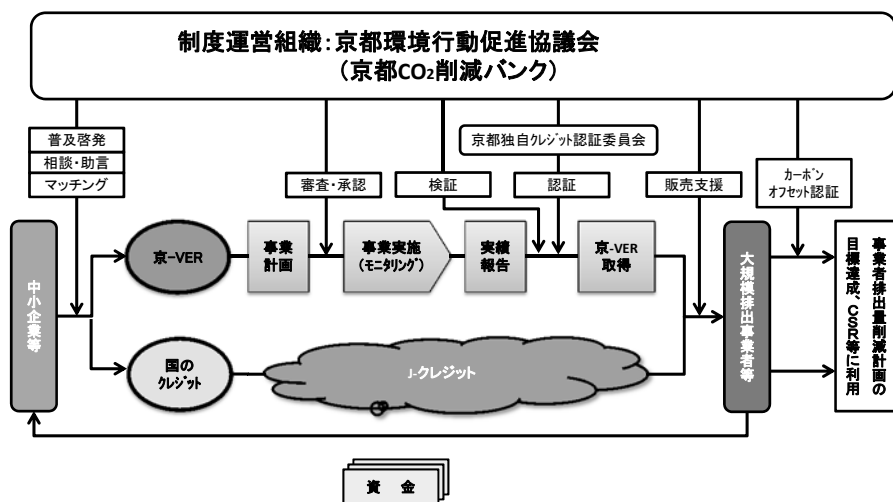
制度運営組織：京都環境行動促進協議会
（京都$CO_2$削減バンク）

普及啓発
相談・助言
マッチング

京都独自クレジット認証委員会

審査・承認
検証
認証
販売支援
カーボン オフセット認証

中小企業等

京-VER

事業計画

事業実施（モニタリング）

実績報告

京-VER取得

大規模排出事業者等

事業者排出量削減計画の目標達成、CSR等に利用

国のクレジット

J-クレジット

資金